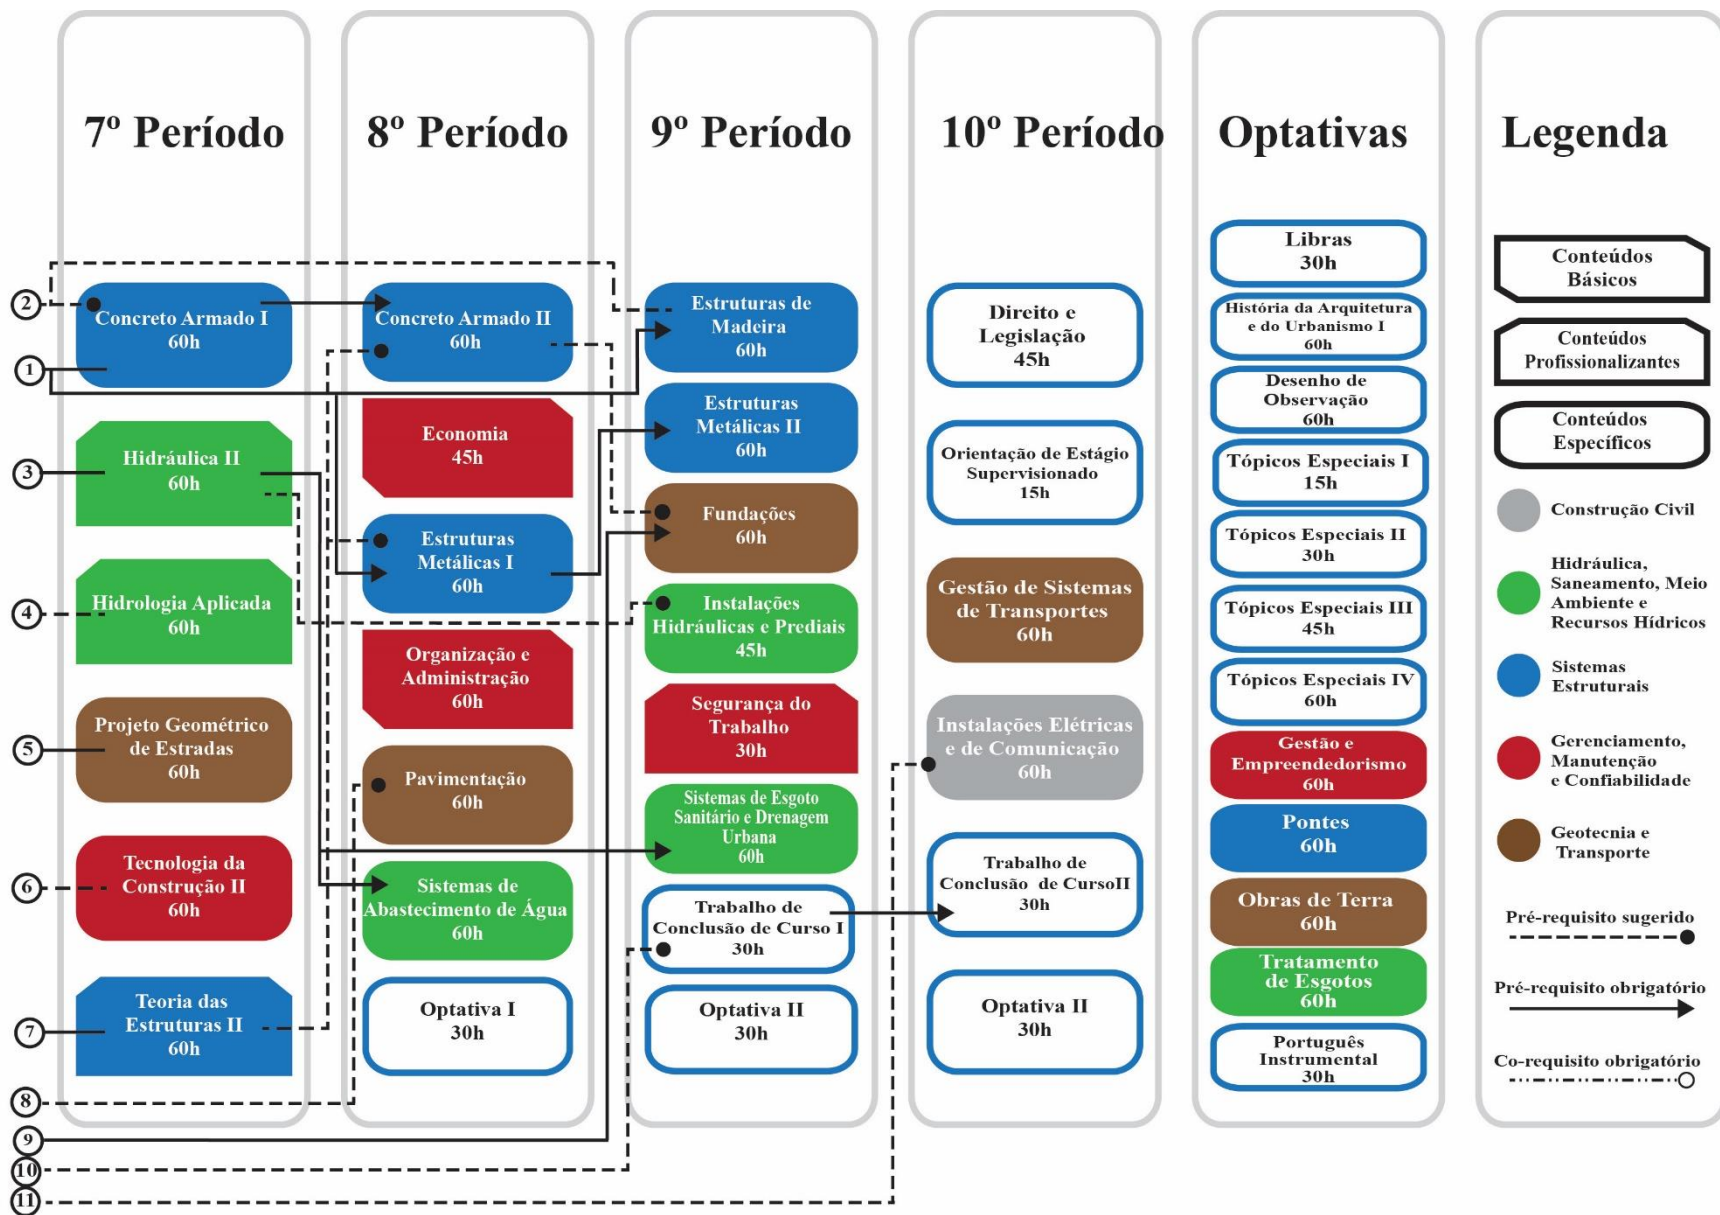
7º Período

2
Concreto Armado I
60h
1

3
Hidráulica II
60h

4
Hidrologia Aplicada
60h

5
Projeto Geométrico de Estradas
60h

6
Tecnologia da Construção II
60h

7
Teoria das Estruturas II
60h

8
9
10
11

8º Período

Concreto Armado II
60h

Economia
45h

Estruturas Metálicas I
60h

Organização e Administração
60h

Pavimentação
60h

Sistemas de Abastecimento de Água
60h

Optativa I
30h

9º Período

Estruturas de Madeira
60h

Estruturas Metálicas II
60h

Fundações
60h

Instalações Hidráulicas e Prediais
45h

Segurança do Trabalho
30h

Sistemas de Esgoto Sanitário e Drenagem Urbana
60h

Trabalho de Conclusão de Curso I
30h

Optativa II
30h

10º Período

Direito e Legislação
45h

Orientação de Estágio Supervisionado
15h

Gestão de Sistemas de Transportes
60h

Instalações Elétricas e de Comunicação
60h

Trabalho de Conclusão de CursoII
30h

Optativa II
30h

Optativas

Libras
30h

História da Arquitetura e do Urbanismo I
60h

Desenho de Observação
60h

Tópicos Especiais I
15h

Tópicos Especiais II
30h

Tópicos Especiais III
45h

Tópicos Especiais IV
60h

Gestão e Empreendedorismo
60h

Pontes
60h

Obras de Terra
60h

Tratamento de Esgotos
60h

Português Instrumental
30h

Legenda

Conteúdos Básicos

Conteúdos Profissionalizantes

Conteúdos Específicos

Construção Civil

Hidráulica, Saneamento, Meio Ambiente e Recursos Hídricos

Sistemas Estruturais

Gerenciamento, Manutenção e Confiabilidade

Geotecnia e Transporte

Pré-requisito sugerido

Pré-requisito obrigatório

Co-requisito obrigatório